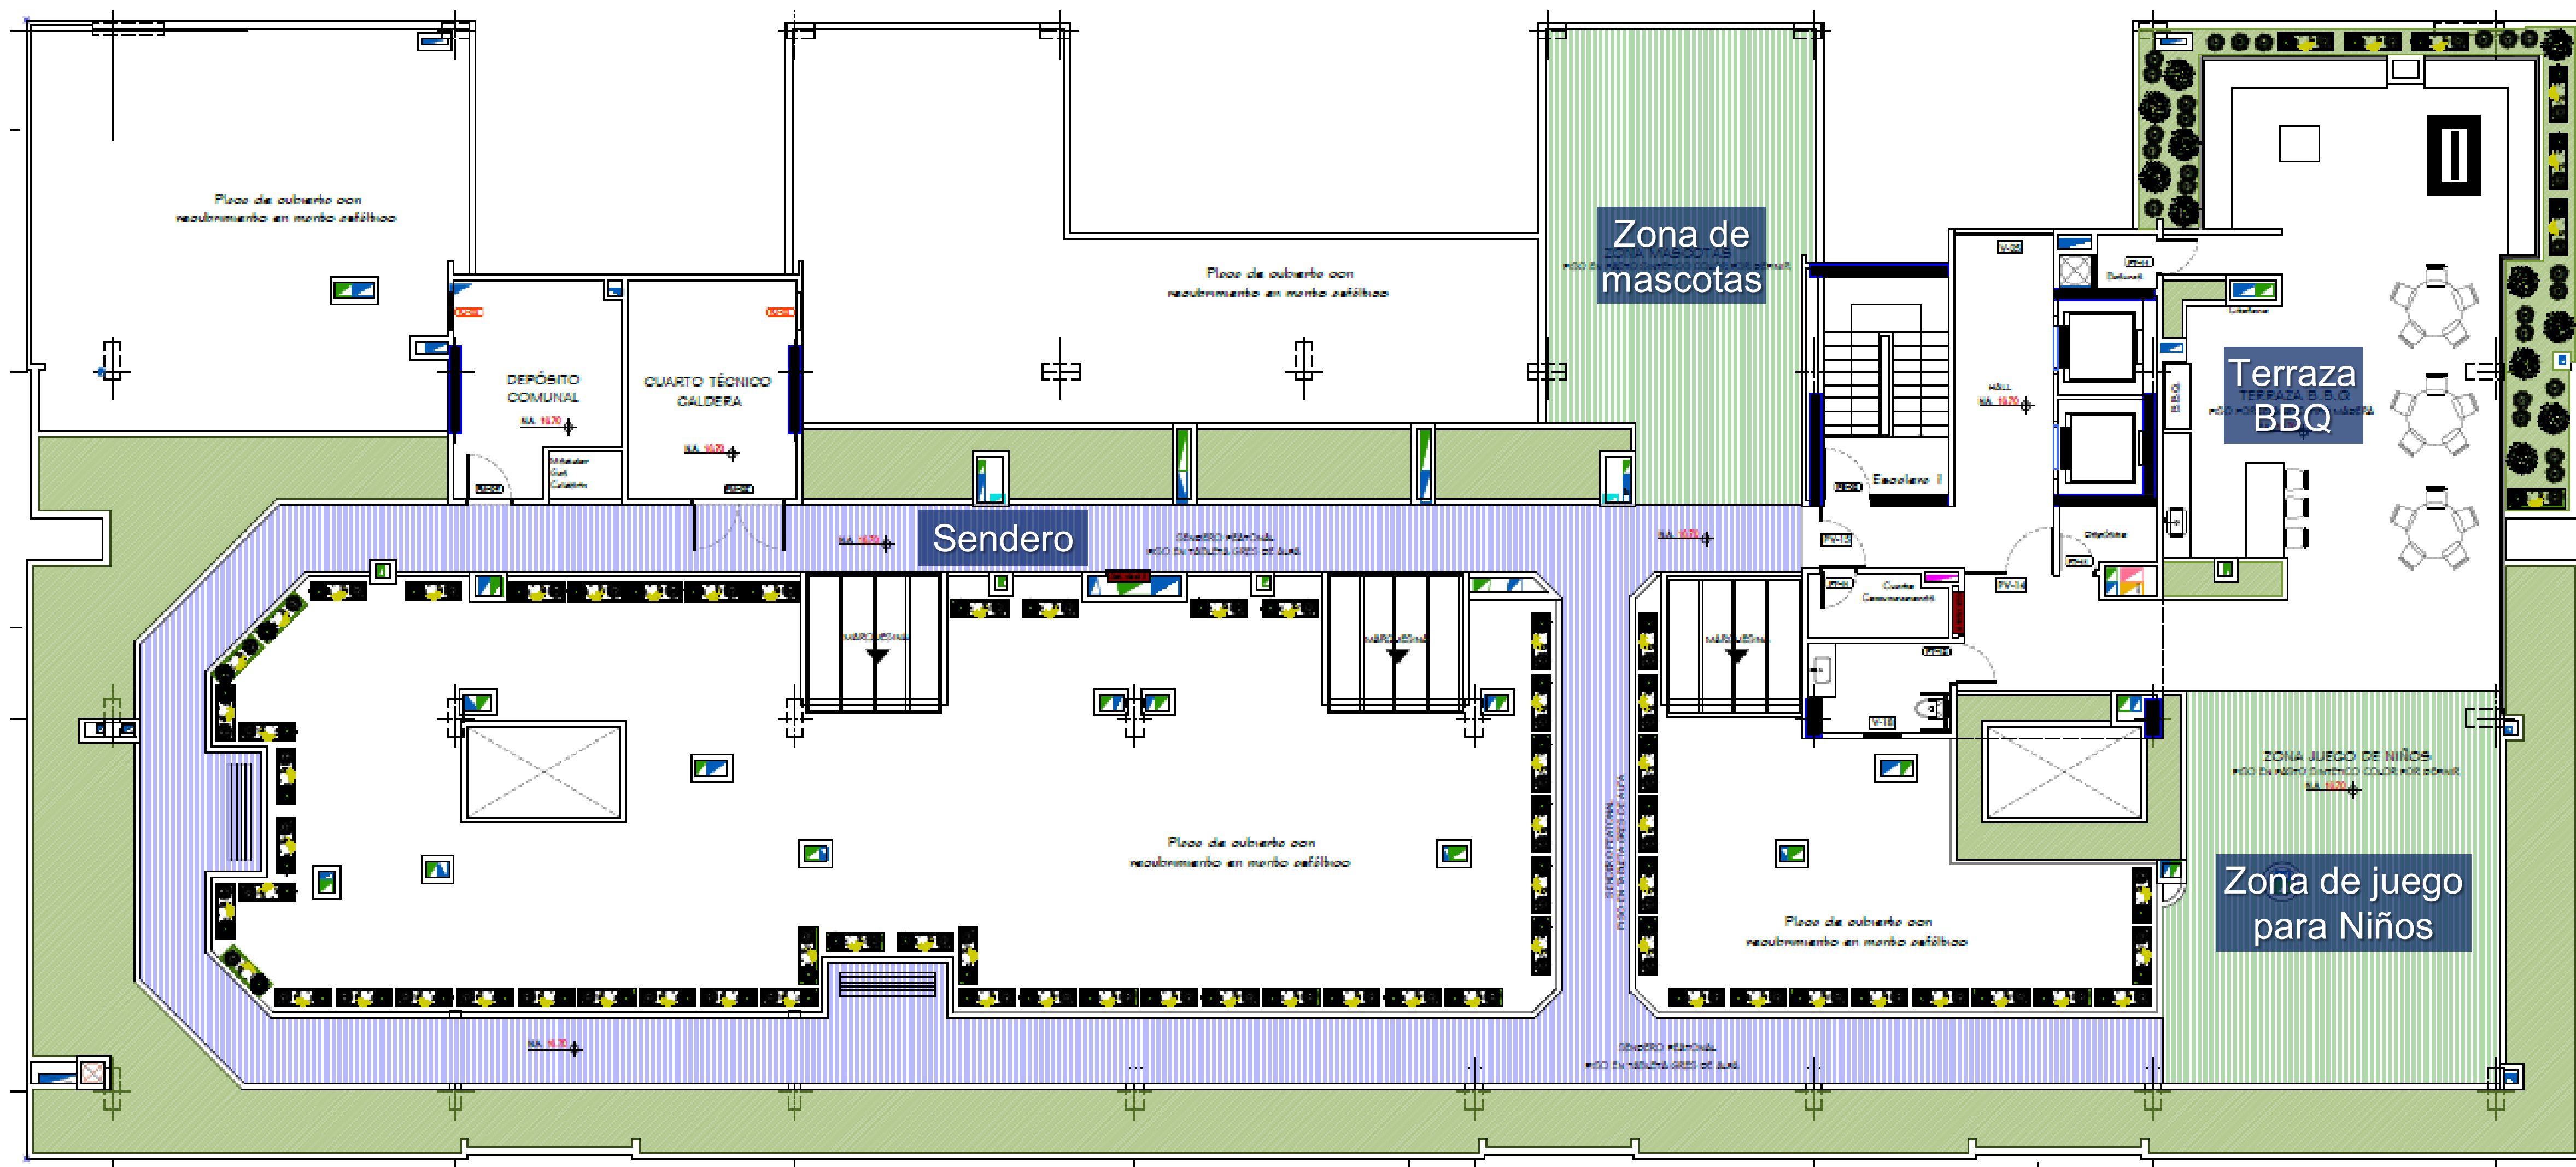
Placa de cubierta con recubrimiento en manto asfáltico

DEPÓSITO COMUNAL

N.A. 16.70

CUARTO TÉCNICO CALDERA

N.A. 16.70

Placa de cubierta con recubrimiento en manto asfáltico

Zona de mascotas

ZONA MASCOTAS

Terraza BBQ

TERRAZA B.B.Q

B.B.Q.

HALL

N.A. 16.70

Escalera 1

Sendero

SENDERO PEATONAL
PISO EN TABLETA GRES DE ALFA

N.A. 16.70

N.A. 16.70

MARQUESINA

MARQUESINA

MARQUESINA

Placa de cubierta con recubrimiento en manto asfáltico

Placa de cubierta con recubrimiento en manto asfáltico

ZONA JUEGO DE NIÑOS

N.A. 16.70

Zona de juego para Niños

N.A. 16.70

SENDERO PEATONAL
PISO EN TABLETA GRES DE ALFA